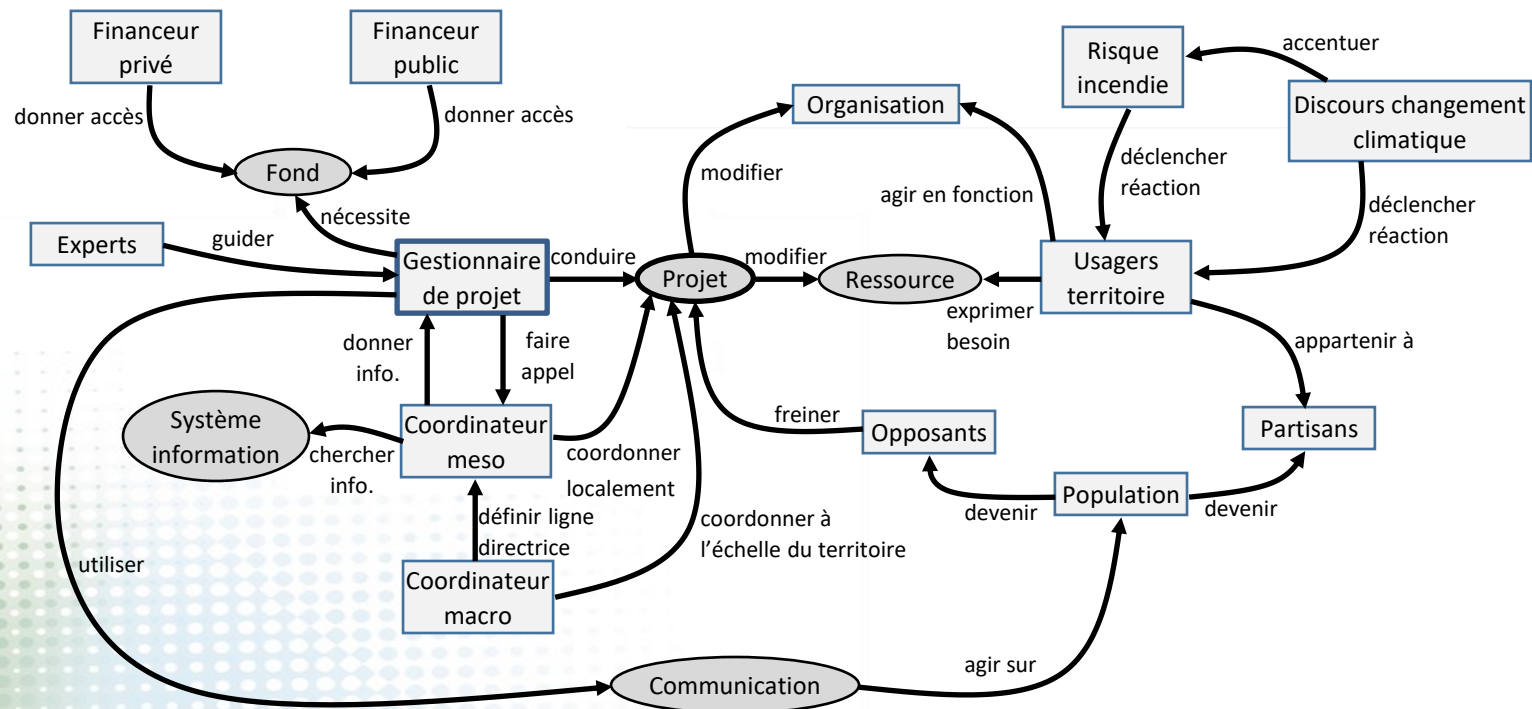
Financeur privé

Financeur public

donner accès

donner accès

Fond

nécessite

Experts

guider

Gestionnaire de projet

conduire

Projet

modifier

Ressource

modifier

Organisation

Risque incendie

accentuer

Discours changement climatique

déclencher réaction

agir en fonction

déclencher réaction

Usagers territoire

exprimer besoin

appartenir à

donner info.

faire appel

Système information

chercher info.

Coordinateur meso

coordonner localement

freiner

Opposants

Partisans

Population

devenir

devenir

définir ligne directrice

coordonner à l'échelle du territoire

Coordinateur macro

utiliser

agir sur

Communication